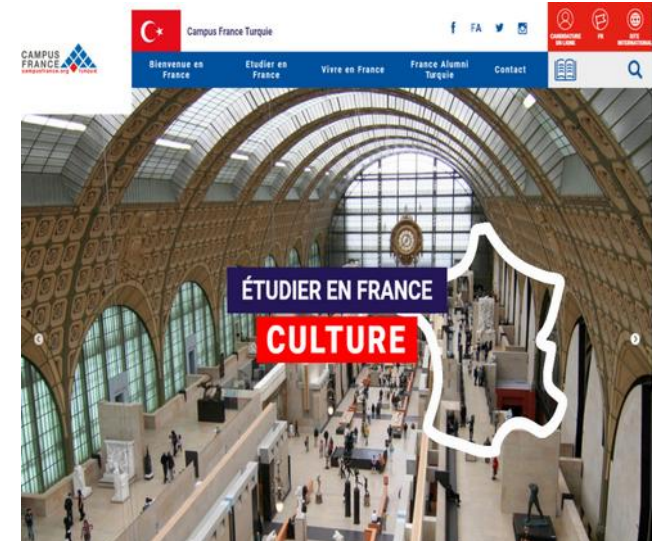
CAMPUS FRANCE
campusfrance.org turquie

Campus France Turquie

f FA

CANDIDATURE EN LIGNE

FR

SITE INTERNATIONAL

Bienvenue en France

Etudier en France

Vivre en France

France Alumni Turquie

Contact

ÉTUDIER EN FRANCE

CULTURE